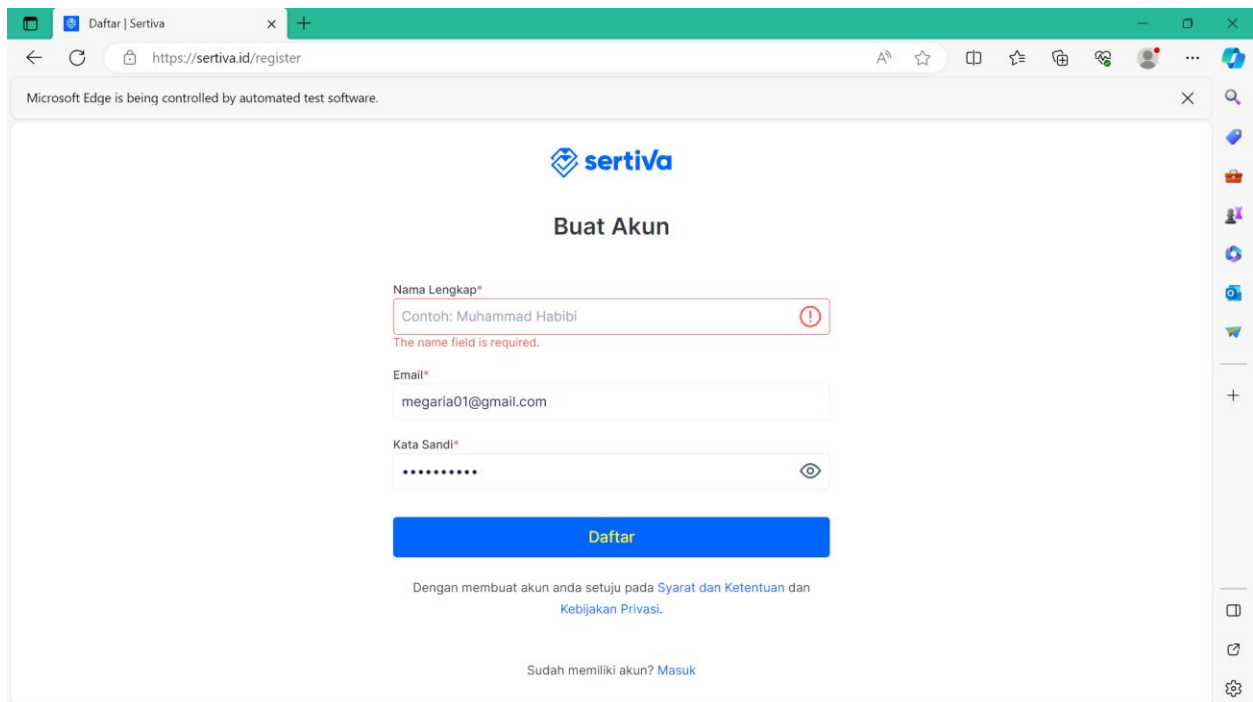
Daftar | Sertiva

https://sertiva.id/register

Microsoft Edge is being controlled by automated test software.

sertiVa

Buat Akun

Nama Lengkap*

Contoh: Muhammad Habibi

The name field is required.

Email*

megaria01@gmail.com

Kata Sandi*

••••••••••

Daftar

Dengan membuat akun anda setuju pada Syarat dan Ketentuan dan Kebijakan Privasi.

Sudah memiliki akun? Masuk